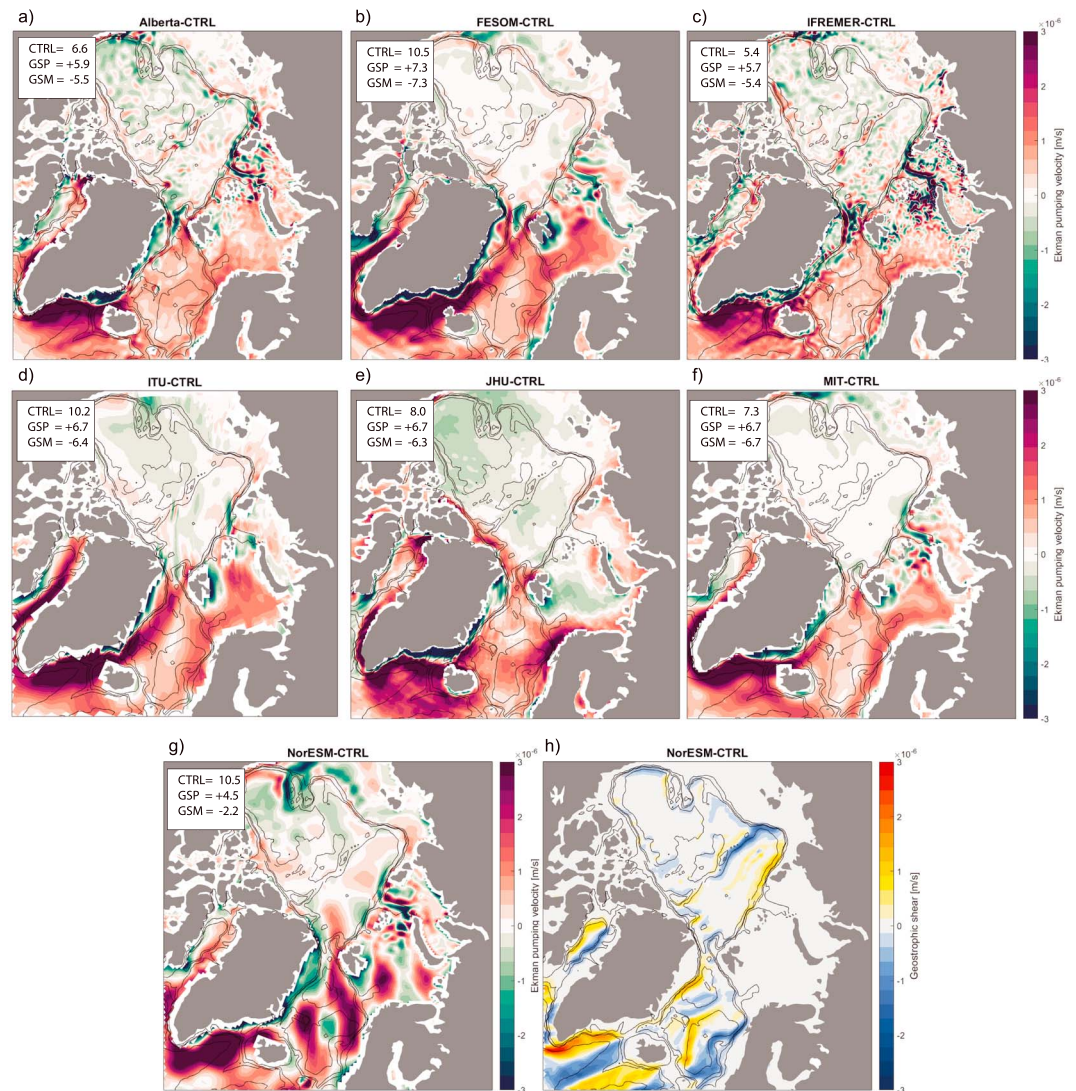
a) Alberta-CTRL
CTRL= 6.6
GSP = +5.9
GSM = -5.5

b) FESOM-CTRL
CTRL= 10.5
GSP = +7.3
GSM = -7.3

c) IFREMER-CTRL
CTRL= 5.4
GSP = +5.7
GSM = -5.4

$\times10^{-6}$
3
2
1
0
-1
-2
-3
Ekman pumping velocity [m/s]

d) ITU-CTRL
CTRL= 10.2
GSP = +6.7
GSM = -6.4

e) JHU-CTRL
CTRL= 8.0
GSP = +6.7
GSM = -6.3

f) MIT-CTRL
CTRL= 7.3
GSP = +6.7
GSM = -6.7

$\times10^{-6}$
3
2
1
0
-1
-2
-3
Ekman pumping velocity [m/s]

g) NorESM-CTRL
CTRL= 10.5
GSP = +4.5
GSM = -2.2

$\times10^{-6}$
3
2
1
0
-1
-2
-3
Ekman pumping velocity [m/s]

h) NorESM-CTRL

$\times10^{-6}$
3
2
1
0
-1
-2
-3
Geostrophic shear [m/s]